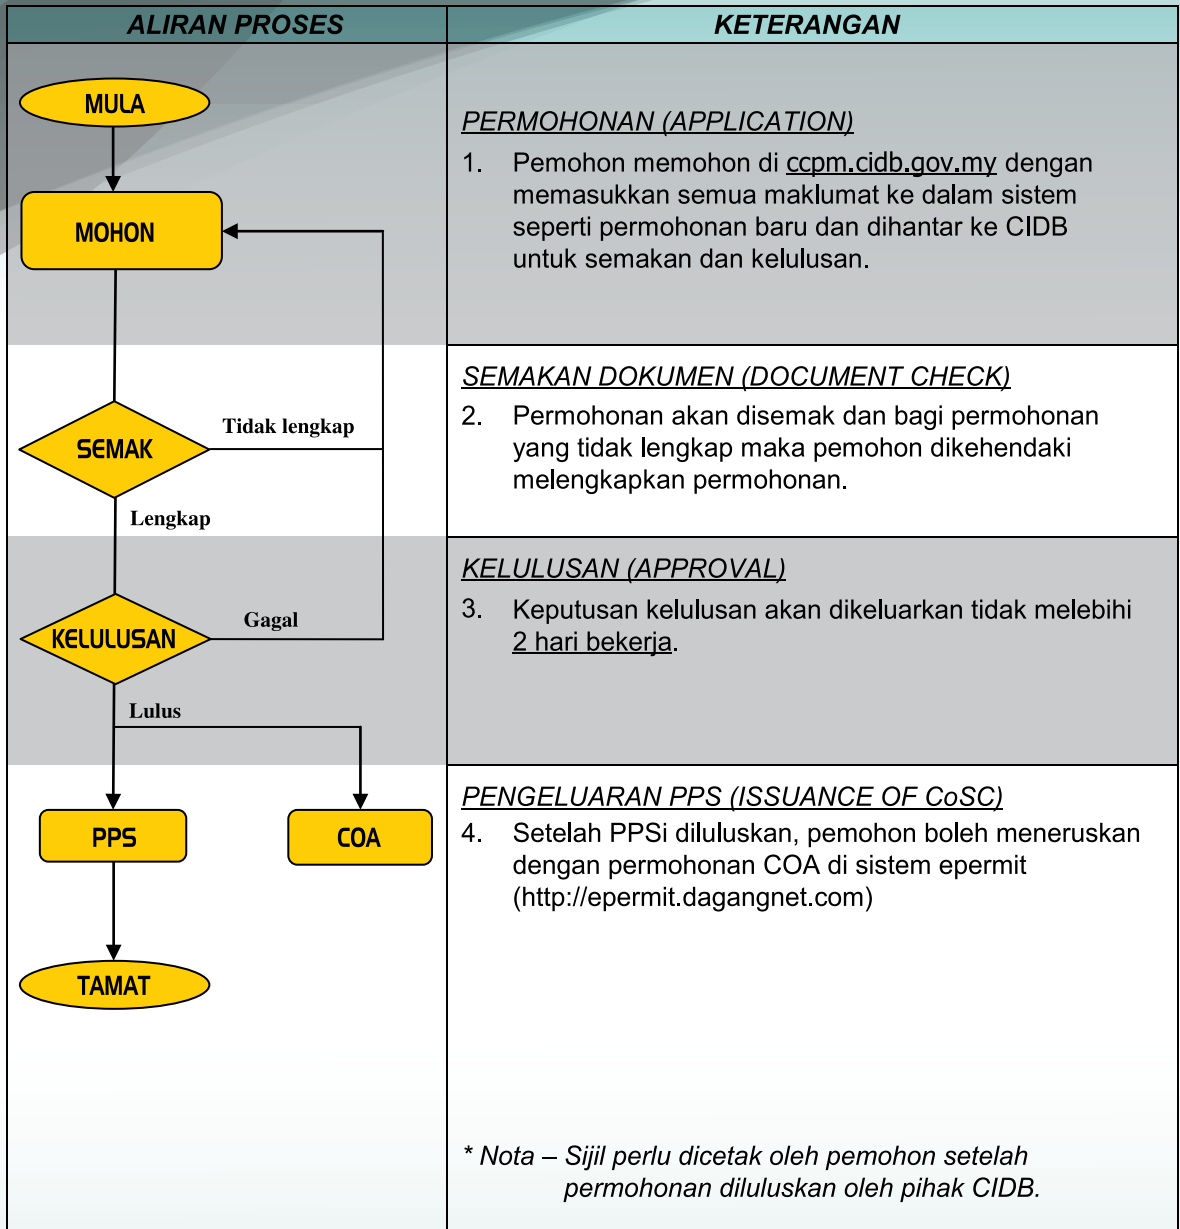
| ALIRAN PROSES | KETERANGAN |
|---|---|
| MULA<br>MOHON | PERMOHONAN (APPLICATION)<br>1. Pemohon memohon di ccpm.cidb.gov.my dengan memasukkan semua maklumat ke dalam sistem seperti permohonan baru dan dihantar ke CIDB untuk semakan dan kelulusan. |
| SEMAK<br>Tidak lengkap<br>Lengkap | SEMAKAN DOKUMEN (DOCUMENT CHECK)<br>2. Permohonan akan disemak dan bagi permohonan yang tidak lengkap maka pemohon dikehendaki melengkapkan permohonan. |
| KELULUSAN<br>Gagal<br>Lulus | KELULUSAN (APPROVAL)<br>3. Keputusan kelulusan akan dikeluarkan tidak melebihi 2 hari bekerja. |
| PPS<br>COA<br>TAMAT | PENGELUARAN PPS (ISSUANCE OF CoSC)<br>4. Setelah PPSi diluluskan, pemohon boleh meneruskan dengan permohonan COA di sistem epermit (http://epermit.dagangnet.com)<br><br>* Nota – Sijil perlu dicetak oleh pemohon setelah permohonan diluluskan oleh pihak CIDB. |